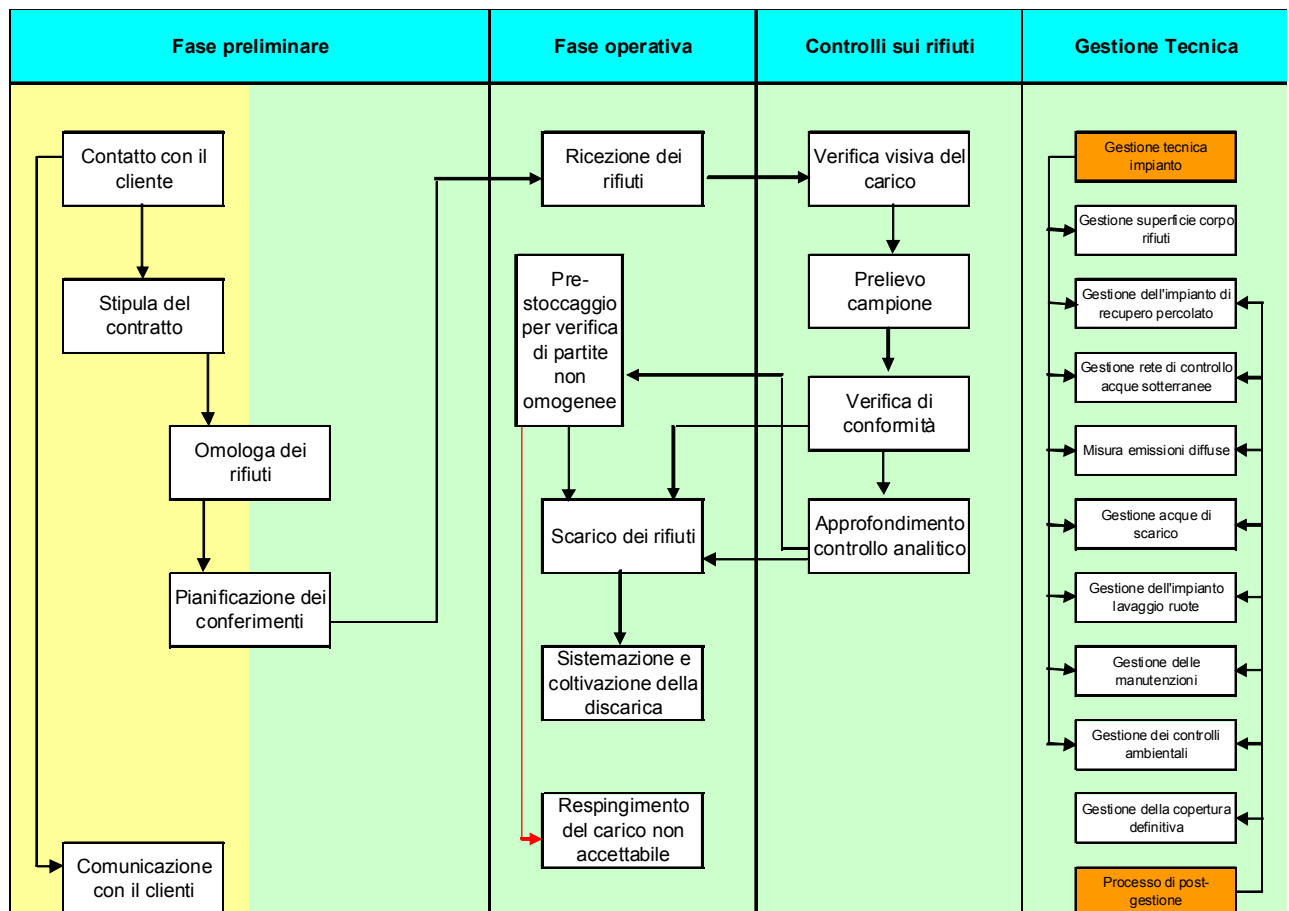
| Fase preliminare | Fase operativa | Controlli sui rifiuti | Gestione Tecnica |
|---|---|---|---|

Contatto con il cliente

Stipula del contratto

Omologa dei rifiuti

Pianificazione dei conferimenti

Comunicazione con il clienti

Ricezione dei rifiuti

Pre-stoccaggio per verifica di partite non omogenee

Scarico dei rifiuti

Sistemazione e coltivazione della discarica

Respingimento del carico non accettabile

Verifica visiva del carico

Prelievo campione

Verifica di conformità

Approfondimento controllo analitico

Gestione tecnica impianto

Gestione superficie corpo rifiuti

Gestione dell'impianto di recupero percolato

Gestione rete di controllo acque sotterranee

Misura emissioni diffuse

Gestione acque di scarico

Gestione dell'impianto lavaggio ruote

Gestione delle manutenzioni

Gestione dei controlli ambientali

Gestione della copertura definitiva

Processo di post-gestione